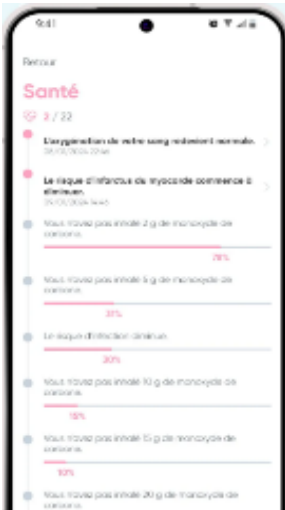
9:41

Retour

Santé

2 / 22

L'oxygénation de votre sang redevient normale.
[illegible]

Le risque d'infarctus du myocarde commence à diminuer.
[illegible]

Vous n'avez pas inhalé 2 g de monoxyde de carbone.
78%

Vous n'avez pas inhalé 5 g de monoxyde de carbone.
31%

Le risque d'infection diminue.
30%

Vous n'avez pas inhalé 10 g de monoxyde de carbone.
15%

Vous n'avez pas inhalé 15 g de monoxyde de carbone.
10%

Vous n'avez pas inhalé 20 g de monoxyde de